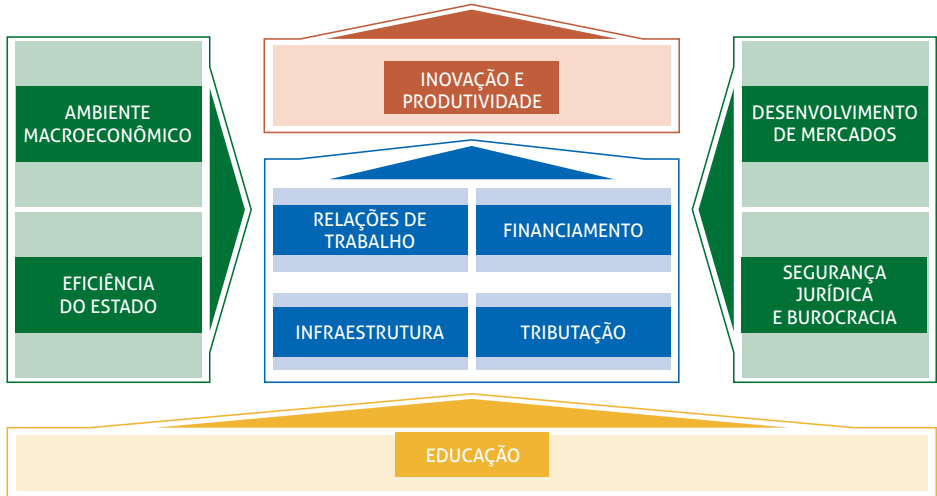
AMBIENTE MACROECONÔMICO

EFICIÊNCIA DO ESTADO

INOVAÇÃO E PRODUTIVIDADE

RELAÇÕES DE TRABALHO

FINANCIAMENTO

INFRAESTRUTURA

TRIBUTAÇÃO

DESENVOLVIMENTO DE MERCADOS

SEGURANÇA JURÍDICA E BUROCRACIA

EDUCAÇÃO